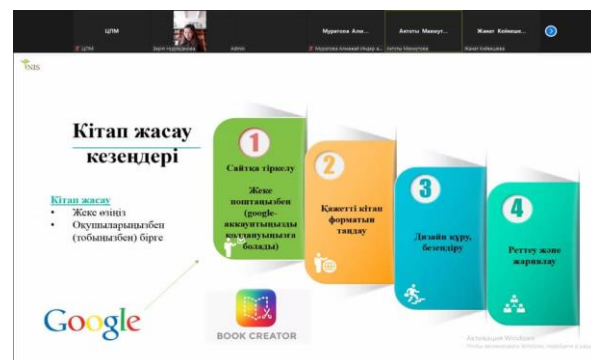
ЦПМ
ЦПМ
Зере Нуракова
Админ
Мурагова Але...
Мурагова Алевтина...
Ахтоты Мамырт...
Ахтоты Мамыртова
Жанат Кейнеше...
Жанат Кейнешева

NIS

Кітап жасау кезеңдері

Кітап жасау
• Жеке өзіңіз
• Оқушыларыңызбен (топыңызбен) бірге

1
Сайтқа тіркелу
Жеке поштаңызбен (google-аккаунтыңызды қолдануыңызға болады)

2
Қажетті кітап форматын таңдау

3
Дизайн құру, безендіру

4
Реттеу және жариялау

Google

BOOK CREATOR

Активация Windows
Чтобы активировать Windows, перейдите в раздел